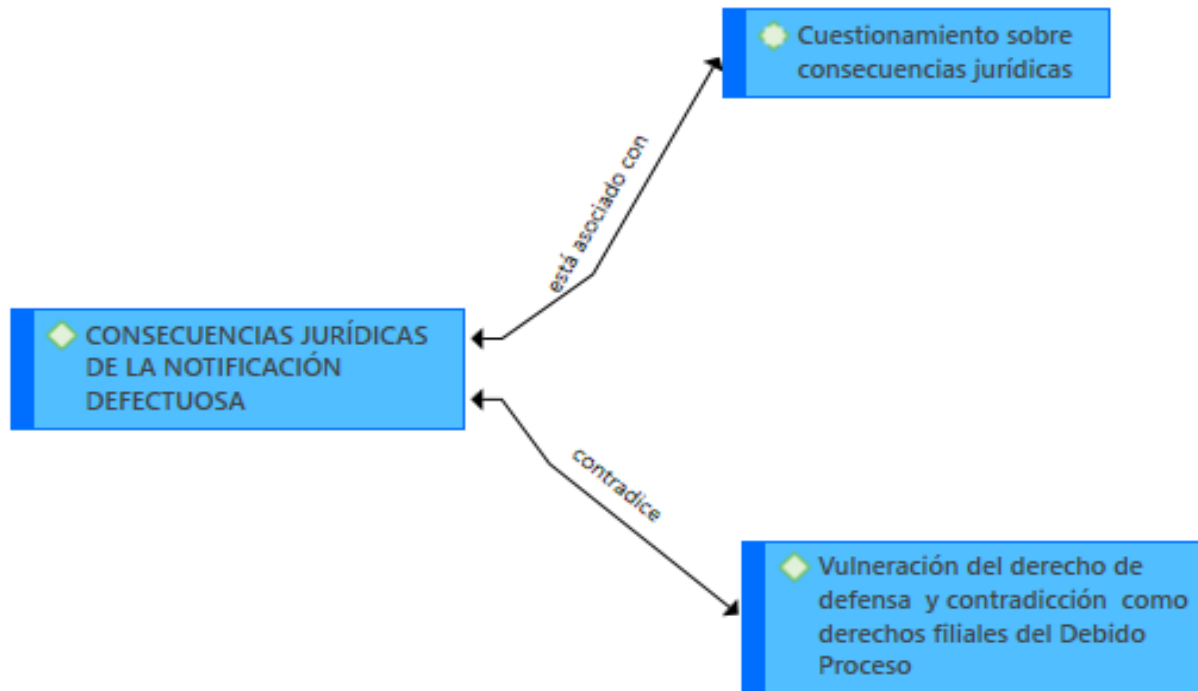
Cuestionamiento sobre consecuencias jurídicas

está asociado con

CONSECUENCIAS JURÍDICAS DE LA NOTIFICACIÓN DEFECTUOSA

contradice

Vulneración del derecho de defensa y contradicción como derechos filiales del Debido Proceso